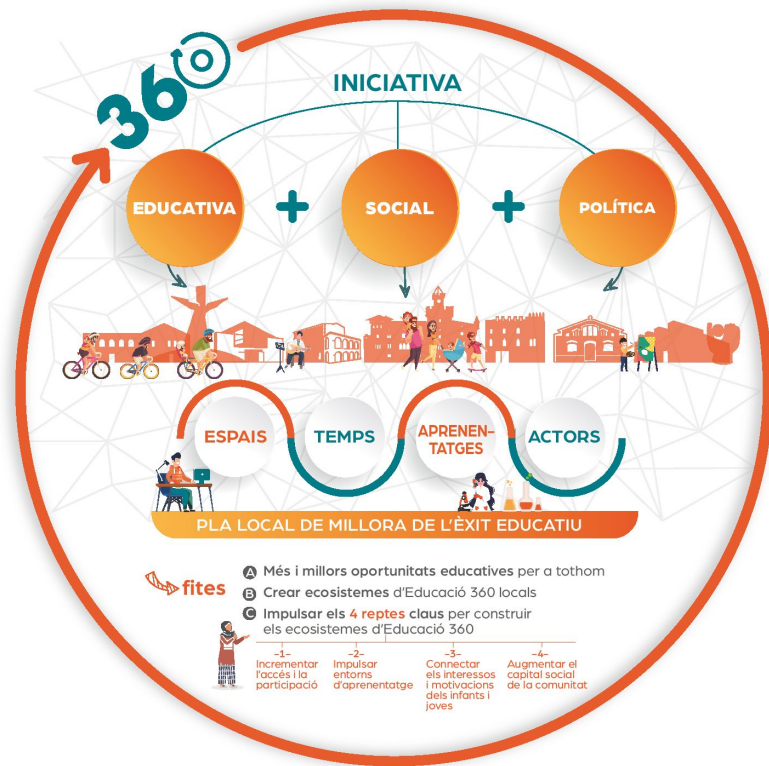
360

INICIATIVA

EDUCATIVA + SOCIAL + POLÍTICA

ESPAIS

TEMPS

APRENENTATGES

ACTORS

PLA LOCAL DE MILLORA DE L'ÈXIT EDUCATIU

fites

A Més i millors oportunitats educatives per a tothom

B Crear ecosistemes d'Educació 360 locals

C Impulsar els 4 reptes claus per construir els ecosistemes d'Educació 360

–1– Incrementar l'accés i la participació

–2– Impulsar entorns d'aprenentatge

–3– Connectar els interessos i motivacions dels infants i joves

–4– Augmentar el capital social de la comunitat